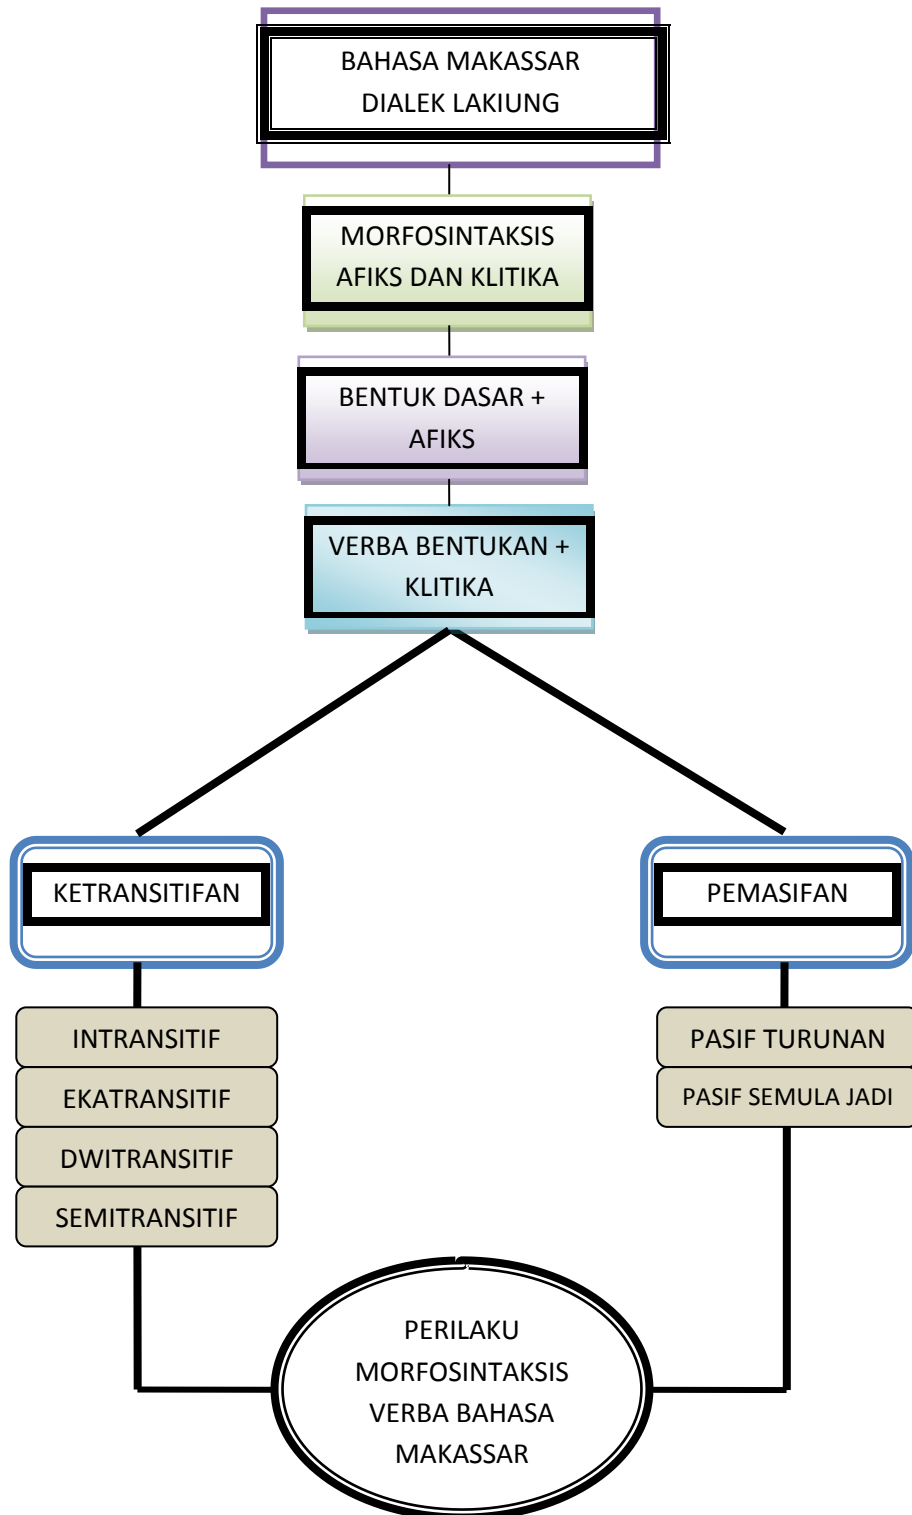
BAHASA MAKASSAR DIALEK LAKIUNG

MORFOSINTAKSIS AFIKS DAN KLITIKA

BENTUK DASAR + AFIKS

VERBA BENTUKAN + KLITIKA

KETRANSITIFAN

PEMASIFAN

INTRANSITIF

EKATRANSITIF

DWITRANSITIF

SEMITRANSITIF

PASIF TURUNAN

PASIF SEMULA JADI

PERILAKU MORFOSINTAKSIS VERBA BAHASA MAKASSAR